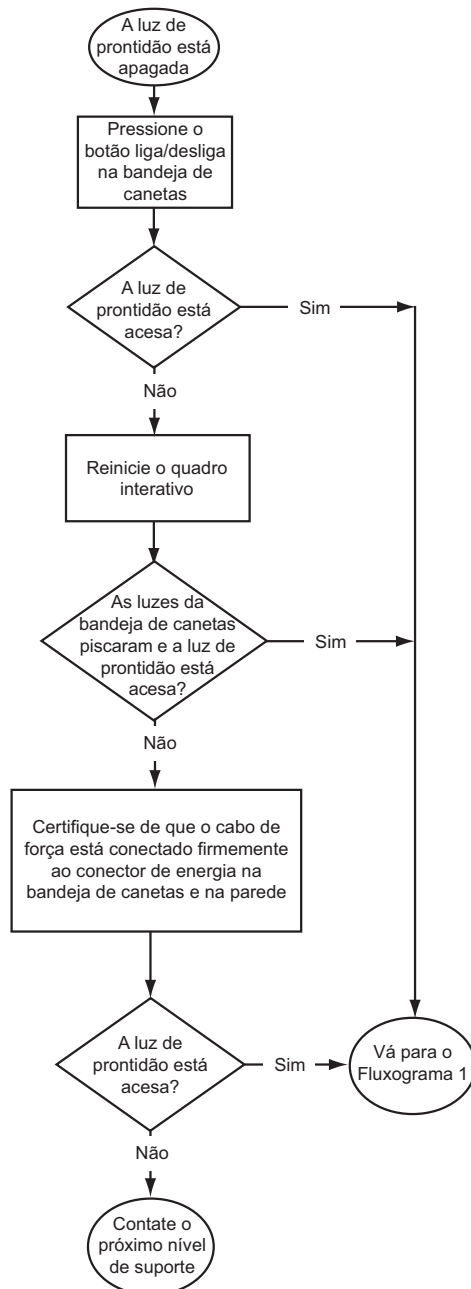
A luz de prontidão está apagada

Pressione o botão liga/desliga na bandeja de canetas

A luz de prontidão está acesa?

Sim

Não

Reinicie o quadro interativo

As luzes da bandeja de canetas piscaram e a luz de prontidão está acesa?

Sim

Não

Certifique-se de que o cabo de força está conectado firmemente ao conector de energia na bandeja de canetas e na parede

A luz de prontidão está acesa?

Sim

Vá para o Fluxograma 1

Não

Contate o próximo nível de suporte